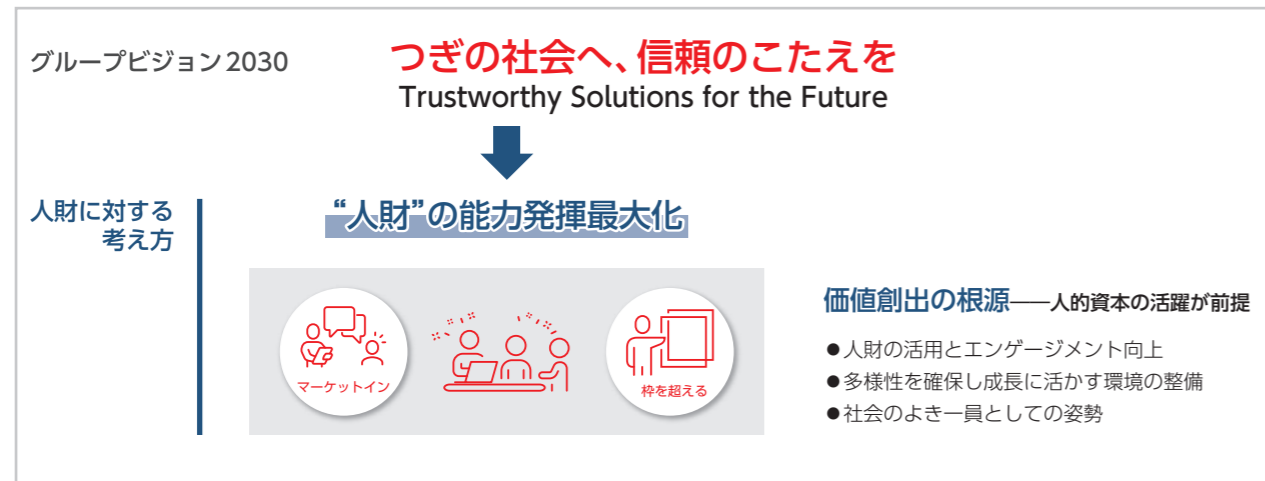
グループビジョン2030

つぎの社会へ、信頼のこたえを
Trustworthy Solutions for the Future

人財に対する考え方

“人財”の能力発揮最大化

マーケットイン

枠を超える

価値創出の根源——人的資本の活躍が前提

●人財の活用とエンゲージメント向上
●多様性を確保し成長に活かす環境の整備
●社会のよき一員としての姿勢